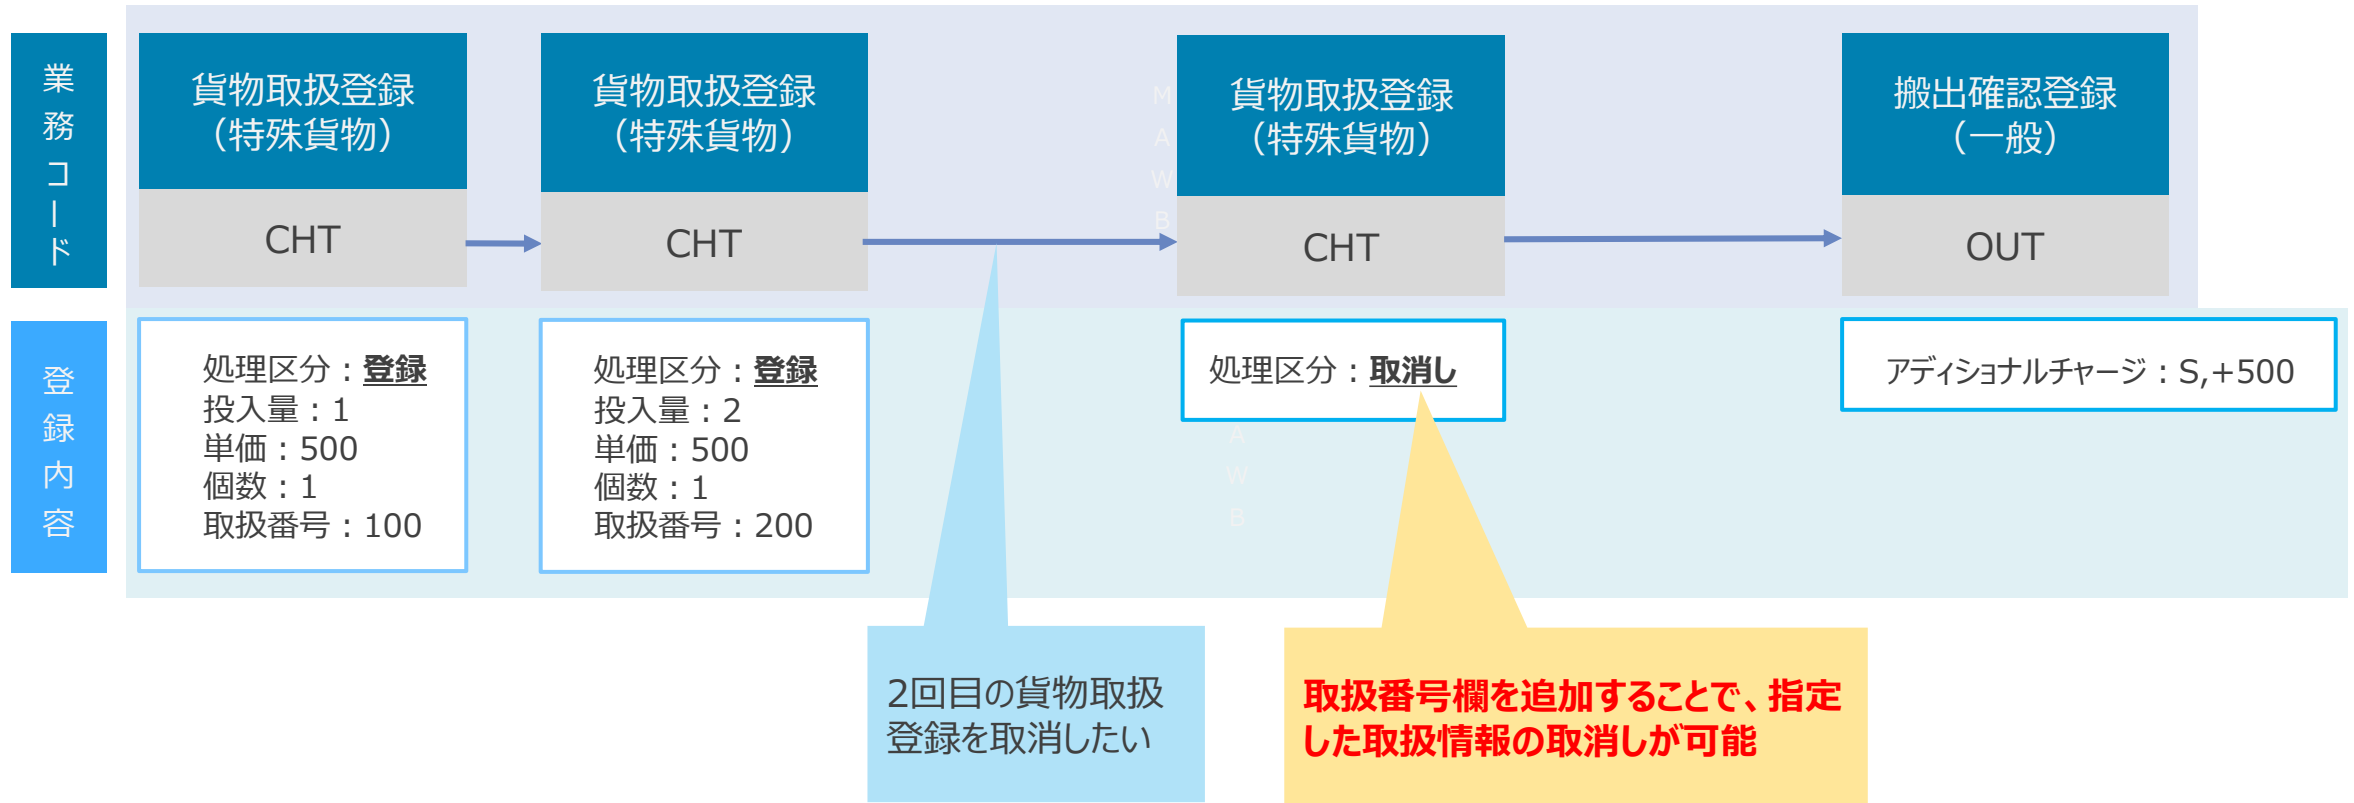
業務コード

貨物取扱登録（特殊貨物）

CHT

貨物取扱登録（特殊貨物）

CHT

MAWB

貨物取扱登録（特殊貨物）

CHT

搬出確認登録（一般）

OUT

登録内容

処理区分：登録
投入量：1
単価：500
個数：1
取扱番号：100

処理区分：登録
投入量：2
単価：500
個数：1
取扱番号：200

処理区分：取消し

AWB

アディショナルチャージ：S,+500

2回目の貨物取扱登録を取消したい

取扱番号欄を追加することで、指定した取扱情報の取消しが可能